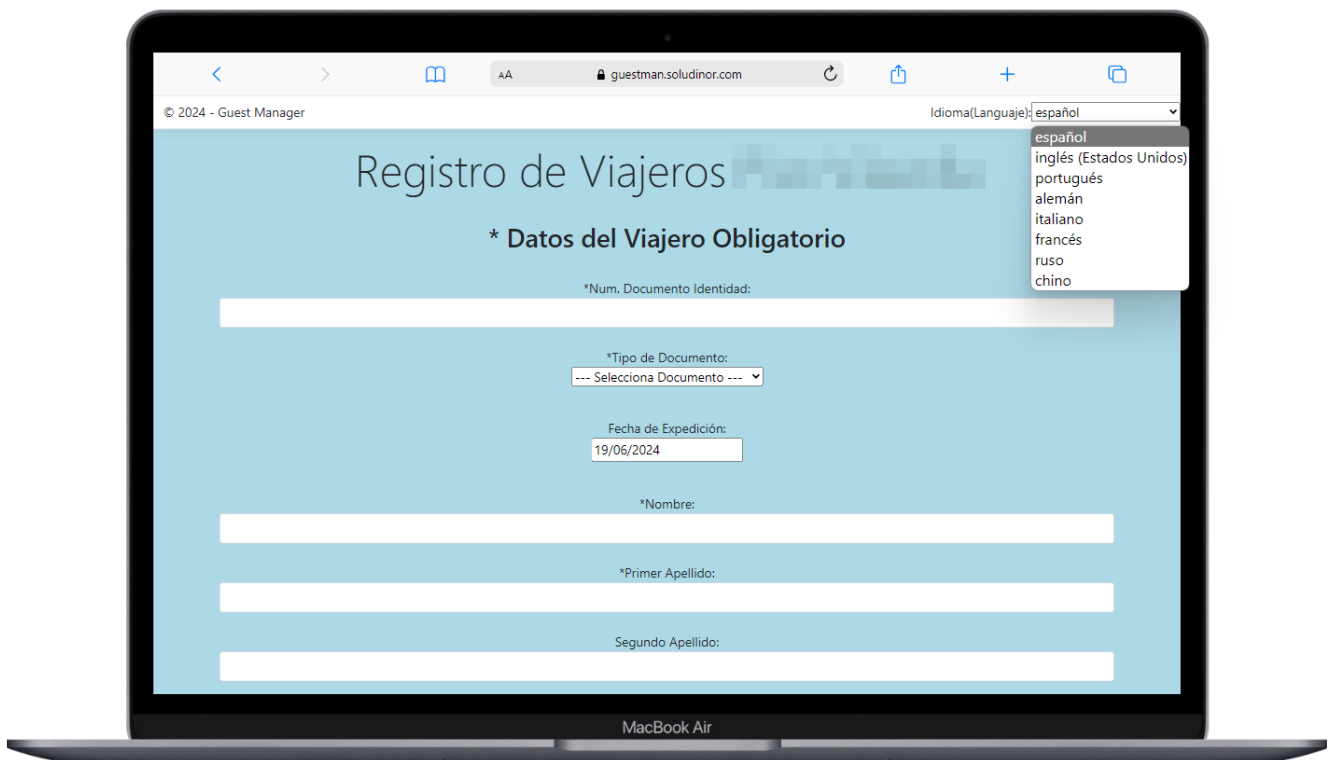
AA guestman.soludinor.com

© 2024 - Guest Manager

Idioma(Languaje): español

español
inglés (Estados Unidos)
portugués
alemán
italiano
francés
ruso
chino

Registro de Viajeros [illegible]

* Datos del Viajero Obligatorio

*Num. Documento Identidad:

*Tipo de Documento:
--- Selecciona Documento ---

Fecha de Expedición:
19/06/2024

*Nombre:

*Primer Apellido:

Segundo Apellido:

MacBook Air